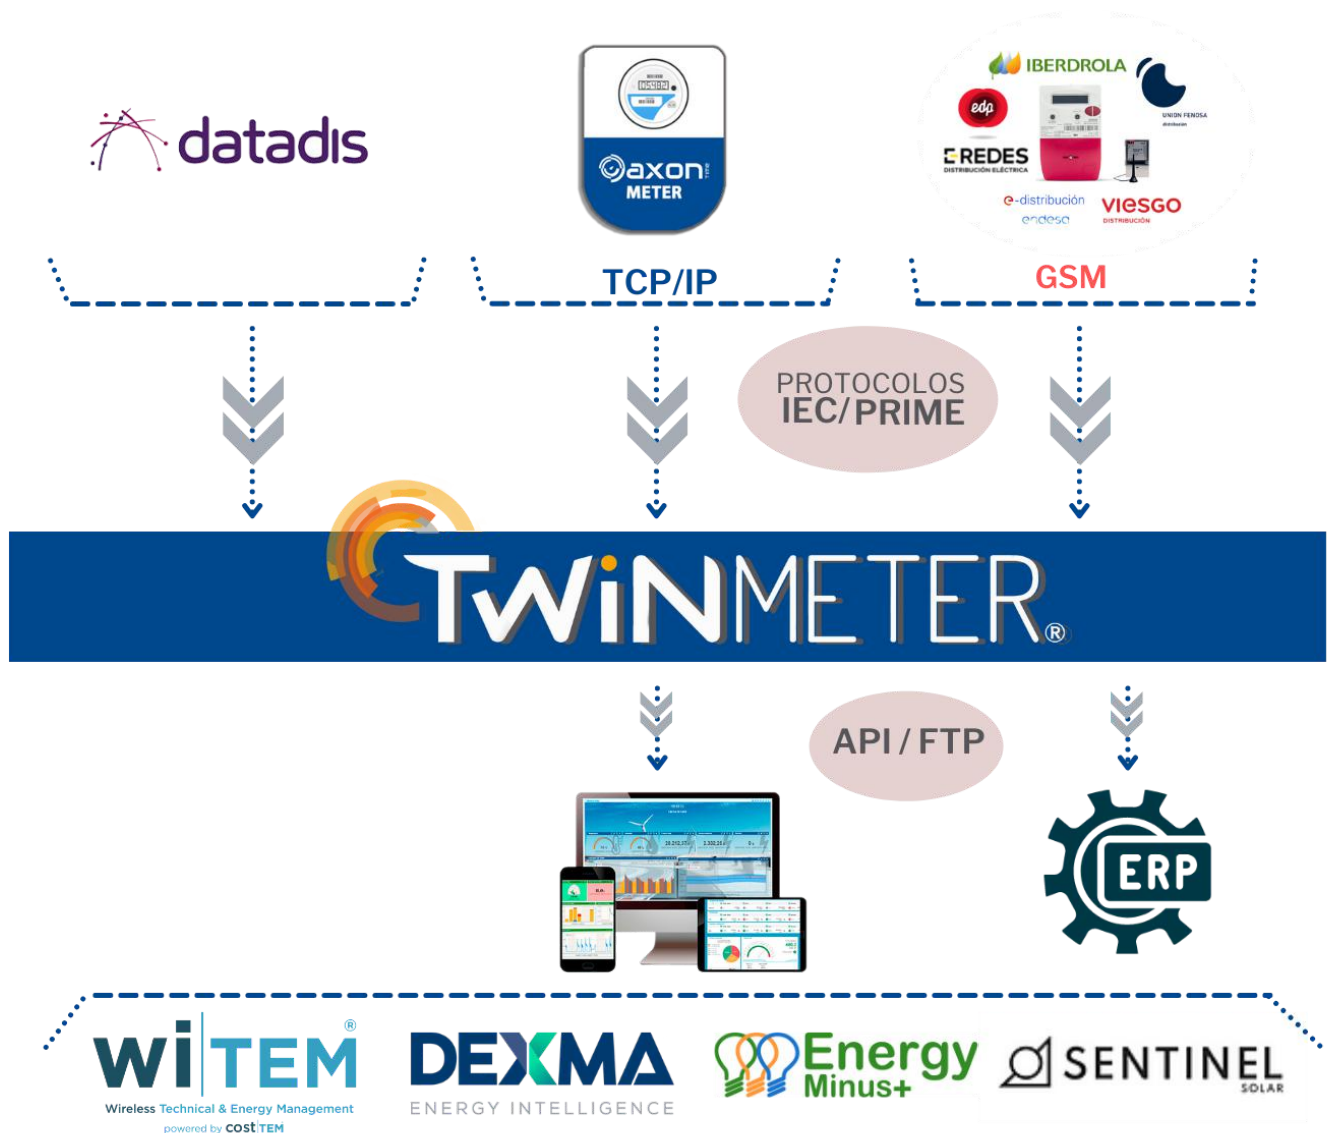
datadis

axon METER

IBERDROLA

edp

UNION FENOSA

REDES DISTRIBUCIÓN ELÉCTRICA

e-distribución endesa

VIESGO DISTRIBUCIÓN

TCP/IP

GSM

PROTOCOLOS IEC/PRIME

TWINMETER®

API / FTP

ERP

WITEM®
Wireless Technical & Energy Management
powered by costTEM

DEXMA
ENERGY INTELLIGENCE

Energy Minus+

SENTINEL SOLAR